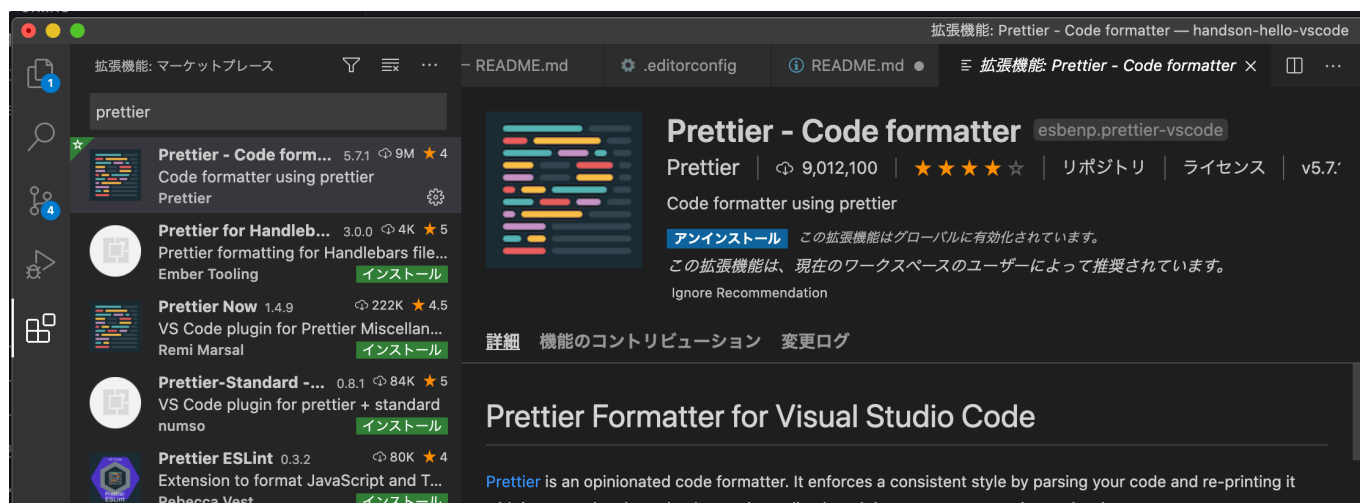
拡張機能: Prettier - Code formatter — handson-hello-vscode

拡張機能: マーケットプレース

prettier

Prettier - Code form... 5.7.1 9M ★ 4
Code formatter using prettier
Prettier

Prettier for Handleb... 3.0.0 4K ★ 5
Prettier formatting for Handlebars file...
Ember Tooling インストール

Prettier Now 1.4.9 222K ★ 4.5
VS Code plugin for Prettier Miscellan...
Remi Marsal インストール

Prettier-Standard -... 0.8.1 84K ★ 5
VS Code plugin for prettier + standard
numso インストール

Prettier ESLint 0.3.2 80K ★ 4
Extension to format JavaScript and T...
Rebecca Vest インストール

README.md .editorconfig README.md 拡張機能: Prettier - Code formatter

Prettier - Code formatter esbenp.prettier-vscode
Prettier | 9,012,100 | ★★★★☆ | リポジトリ | ライセンス | v5.7.
Code formatter using prettier
アンインストール この拡張機能はグローバルに有効化されています。
この拡張機能は、現在のワークスペースのユーザーによって推奨されています。
Ignore Recommendation

詳細 機能のコントリビューション 変更ログ

Prettier Formatter for Visual Studio Code

Prettier is an opinionated code formatter. It enforces a consistent style by parsing your code and re-printing it